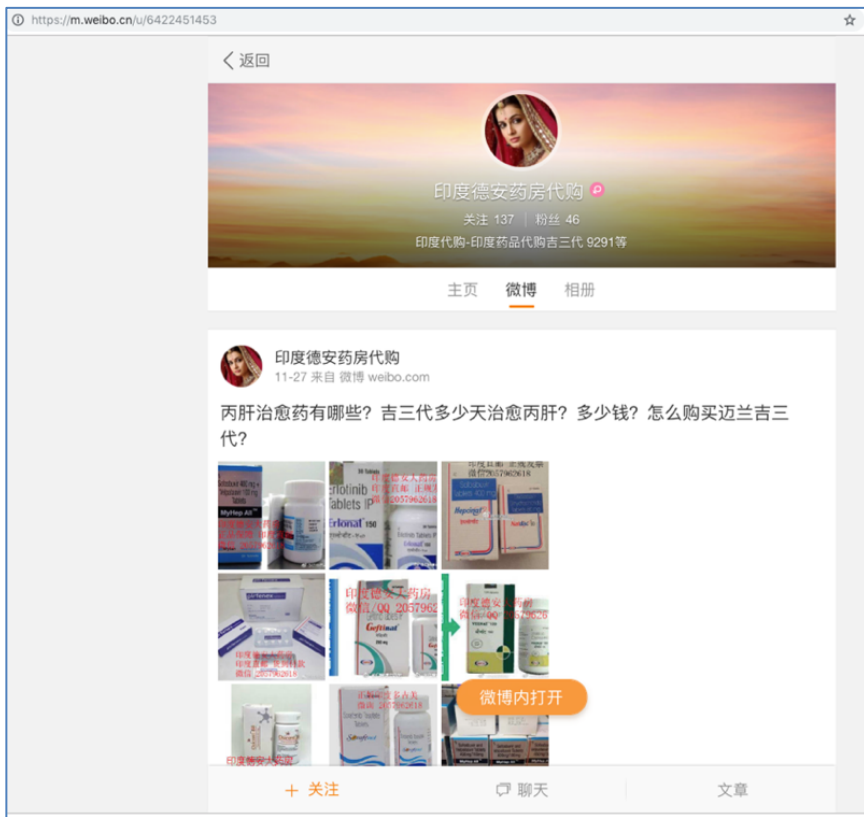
https://m.weibo.cn/u/6422451453

返回

印度德安药房代购

关注 137 | 粉丝 46

印度代购-印度药品代购吉三代 9291等

主页 微博 相册

印度德安药房代购
11-27 来自 微博 weibo.com

丙肝治愈药有哪些？吉三代多少天治愈丙肝？多少钱？怎么购买迈兰吉三代？

MyHep All

Erlotinib Tablets IP
Erlonat 150

Hepcinat

印度德安大药房
微信/QQ 2057962

Geftinat

印度德安大药房

印度德安大药房

微博内打开

+ 关注 聊天 文章